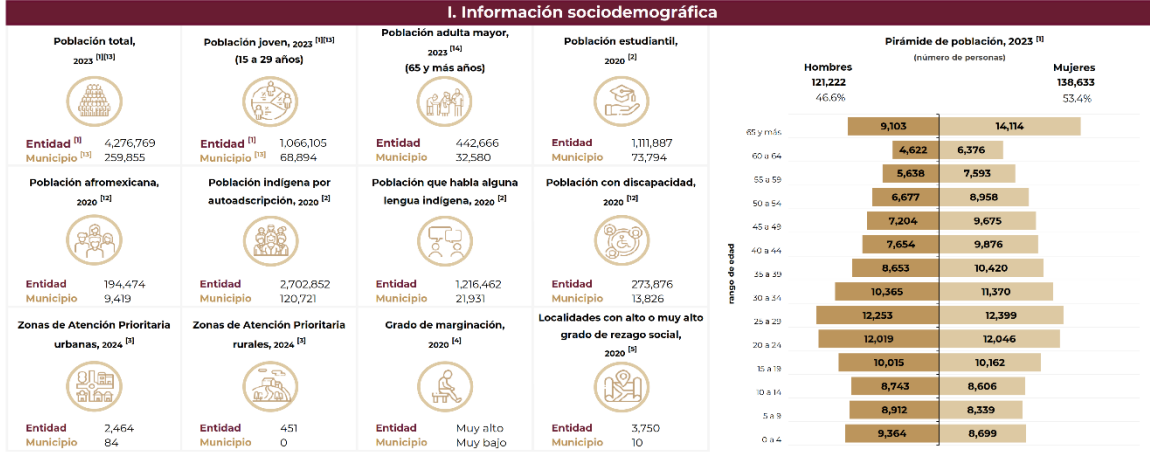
I. Información sociodemográfica

Población total, 2023 [1][13]
Entidad [1] 4,276,769
Municipio [13] 259,855

Población joven, 2023 [1][13] (15 a 29 años)
Entidad [1] 1,066,105
Municipio [13] 68,894

Población adulta mayor, 2023 [14] (65 y más años)
Entidad 442,666
Municipio 32,580

Población estudiantil, 2020 [2]
Entidad 1,111,887
Municipio 73,794

Población afromexicana, 2020 [12]
Entidad 194,474
Municipio 9,419

Población indígena por autoadscripción, 2020 [2]
Entidad 2,702,852
Municipio 120,721

Población que habla alguna lengua indígena, 2020 [2]
Entidad 1,216,462
Municipio 21,931

Población con discapacidad, 2020 [12]
Entidad 273,876
Municipio 13,826

Zonas de Atención Prioritaria urbanas, 2024 [3]
Entidad 2,464
Municipio 84

Zonas de Atención Prioritaria rurales, 2024 [3]
Entidad 451
Municipio 0

Grado de marginación, 2020 [4]
Entidad Muy alto
Municipio Muy bajo

Localidades con alto o muy alto grado de rezago social, 2020 [5]
Entidad 3,750
Municipio 10

Pirámide de población, 2023 [1]
(número de personas)
Hombres 121,222 46.6%
Mujeres 138,633 53.4%

rango de edad

| rango de edad | Hombres | Mujeres |
|---|---|---|
| 65 y más | 9,103 | 14,114 |
| 60 a 64 | 4,622 | 6,376 |
| 55 a 59 | 5,638 | 7,593 |
| 50 a 54 | 6,677 | 8,958 |
| 45 a 49 | 7,204 | 9,675 |
| 40 a 44 | 7,654 | 9,876 |
| 35 a 39 | 8,653 | 10,420 |
| 30 a 34 | 10,365 | 11,370 |
| 25 a 29 | 12,253 | 12,399 |
| 20 a 24 | 12,019 | 12,046 |
| 15 a 19 | 10,015 | 10,162 |
| 10 a 14 | 8,743 | 8,606 |
| 5 a 9 | 8,912 | 8,339 |
| 0 a 4 | 9,364 | 8,699 |